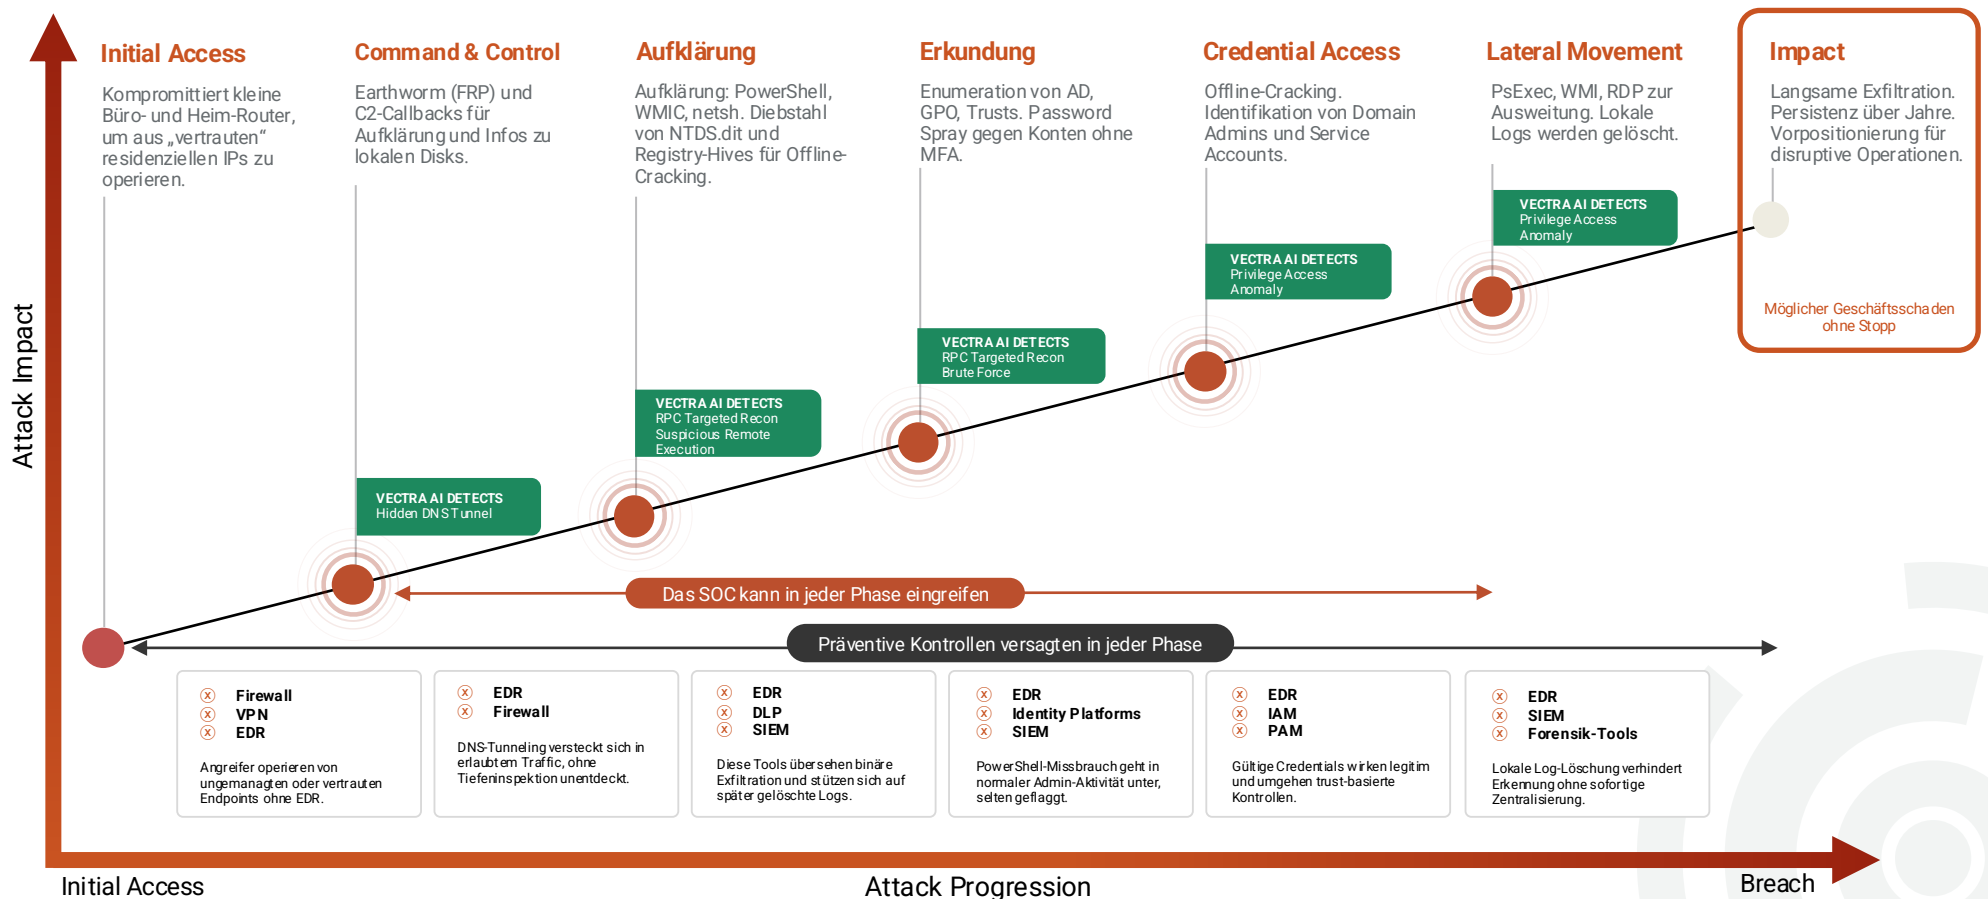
Attack Impact

Initial Access
Kompromittiert kleine Büro- und Heim-Router, um aus „vertrauten“ residenziellen IPs zu operieren.

Command & Control
Earthworm (FRP) und C2-Callbacks für Aufklärung und Infos zu lokalen Disks.

Aufklärung
Aufklärung: PowerShell, WMIC, netsh. Diebstahl von NTDS.dit und Registry-Hives für Offline-Cracking.

Erkundung
Enumeration von AD, GPO, Trusts. Password Spray gegen Konten ohne MFA.

Credential Access
Offline-Cracking. Identifikation von Domain Admins und Service Accounts.

Lateral Movement
PsExec, WMI, RDP zur Ausweitung. Lokale Logs werden gelöscht.

Impact
Langsame Exfiltration. Persistenz über Jahre. Vorpositionierung für disruptive Operationen.

Möglicher Geschäftsschaden ohne Stopp

VECTRA AI DETECTS
Privilege Access Anomaly

VECTRA AI DETECTS
Privilege Access Anomaly

VECTRA AI DETECTS
RPC Targeted Recon Brute Force

VECTRA AI DETECTS
RPC Targeted Recon Suspicious Remote Execution

VECTRA AI DETECTS
Hidden DNS Tunnel

Das SOC kann in jeder Phase eingreifen

Präventive Kontrollen versagten in jeder Phase

Firewall
VPN
EDR
Angreifer operieren von ungemanagten oder vertrauten Endpoints ohne EDR.

EDR
Firewall
DNS-Tunneling versteckt sich in erlaubtem Traffic, ohne Tiefeninspektion unentdeckt.

EDR
DLP
SIEM
Diese Tools übersehen binäre Exfiltration und stützen sich auf später gelöschte Logs.

EDR
Identity Platforms
SIEM
PowerShell-Missbrauch geht in normaler Admin-Aktivität unter, selten geflaggt.

EDR
IAM
PAM
Gültige Credentials wirken legitim und umgehen trust-basierte Kontrollen.

EDR
SIEM
Forensik-Tools
Lokale Log-Löschung verhindert Erkennung ohne sofortige Zentralisierung.

Initial Access
Attack Progression
Breach